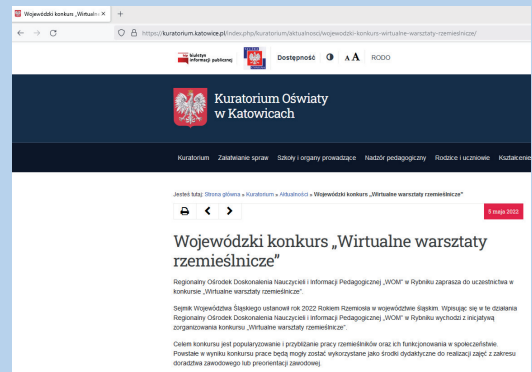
Wojewódzki konkurs „Wirtualne w ×

https://kuratorium.katowice.pl/index.php/kuratorium/aktualnosci/wojewodzki-konkurs-wirtualne-warsztaty-rzemieslnicze/

Biuletyn Informacji Publicznej

Dostępność

A A

RODO

Kuratorium Oświaty w Katowicach

Kuratorium Załatwianie spraw Szkoły i organy prowadzące Nadzór pedagogiczny Rodzice i uczniowie Kształcenie

Jesteś tutaj: Strona główna » Kuratorium » Aktualności » Wojewódzki konkurs „Wirtualne warsztaty rzemieślnicze"

9 maja 2022

Wojewódzki konkurs „Wirtualne warsztaty rzemieślnicze"

Regionalny Ośrodek Doskonalenia Nauczycieli i Informacji Pedagogicznej „WOM" w Rybniku zaprasza do uczestnictwa w konkursie „Wirtualne warsztaty rzemieślnicze".

Sejmik Województwa Śląskiego ustanowił rok 2022 Rokiem Rzemiosła w województwie śląskim. Wpisując się w te działania Regionalny Ośrodek Doskonalenia Nauczycieli i Informacji Pedagogicznej „WOM" w Rybniku wychodzi z inicjatywą zorganizowania konkursu „Wirtualne warsztaty rzemieślnicze".

Celem konkursu jest popularyzowanie i przybliżanie pracy rzemieślników oraz ich funkcjonowania w społeczeństwie. Powstałe w wyniku konkursu prace będą mogły zostać wykorzystane jako środki dydaktyczne do realizacji zajęć z zakresu doradztwa zawodowego lub preorientacji zawodowej.